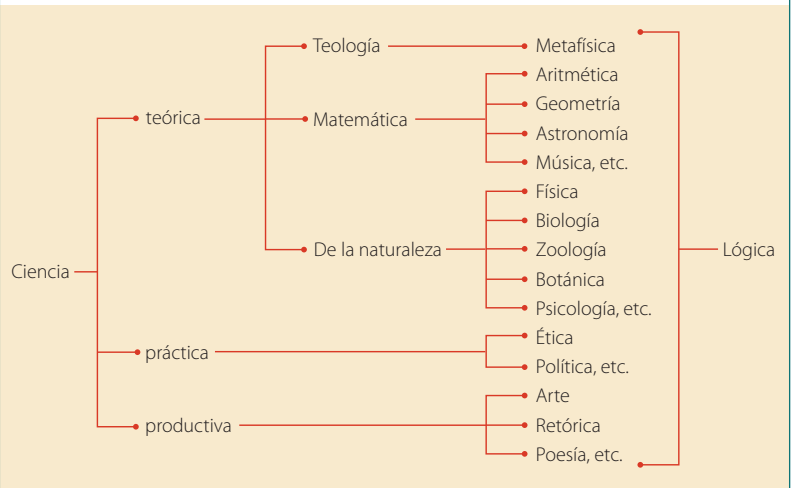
Ciencia

teórica

Teología

Metafísica

Matemática

Aritmética

Geometría

Astronomía

Música, etc.

De la naturaleza

Física

Biología

Zoología

Botánica

Psicología, etc.

práctica

Ética

Política, etc.

productiva

Arte

Retórica

Poesía, etc.

Lógica